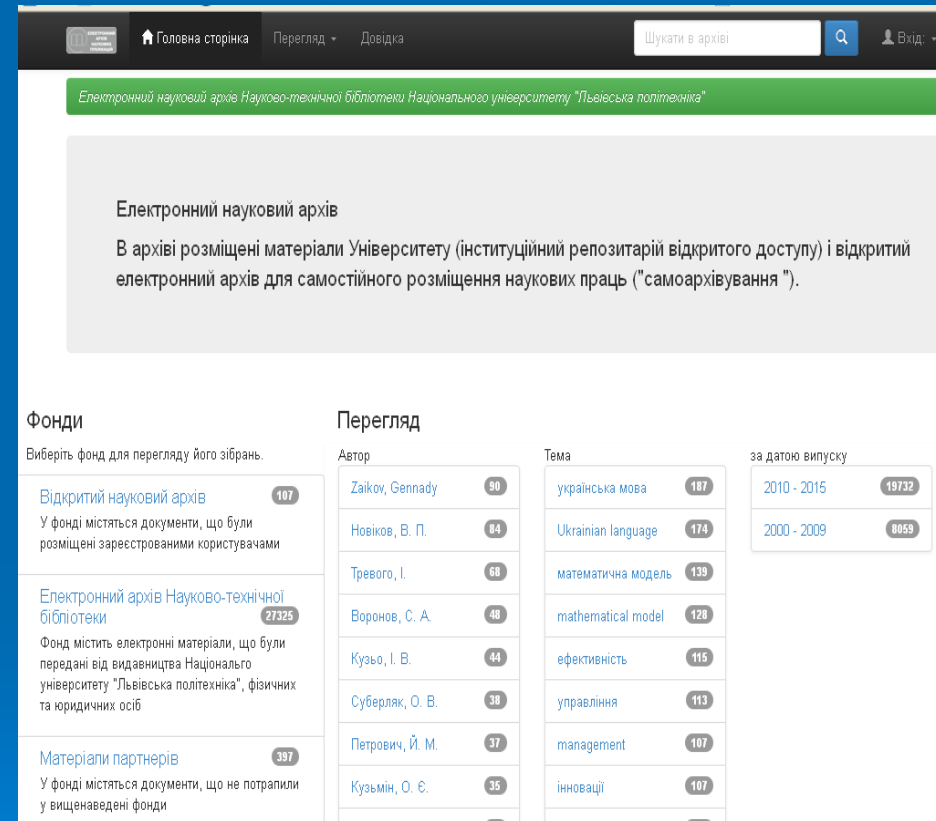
Головна сторінка Перегляд Довідка Шукати в архіві Вхід:

Електронний науковий архів Науково-технічної бібліотеки Національного університету "Львівська політехніка"

Електронний науковий архів

В архіві розміщені матеріали Університету (інституційний репозитарій відкритого доступу) і відкритий електронний архів для самостійного розміщення наукових праць ("самоархівування ").

Фонди

Виберіть фонд для перегляду його зібрань.

Відкритий науковий архів 107
У фонді містяться документи, що були розміщені зареєстрованими користувачами

Електронний архів Науково-технічної бібліотеки 27325
Фонд містить електронні матеріали, що були передані від видавництва Національного університету "Львівська політехніка", фізичних та юридичних осіб

Матеріали партнерів 397
У фонді містяться документи, що не потрапили у вищенаведені фонди

Перегляд

Автор

| | |
|---|---|
| Zaikov, Gennady | 90 |
| Новіков, В. П. | 84 |
| Тревого, І. | 68 |
| Воронов, С. А. | 48 |
| Кузьо, І. В. | 44 |
| Суберляк, О. В. | 38 |
| Петрович, Й. М. | 37 |
| Кузьмін, О. Є. | 35 |

Тема

| | |
|---|---|
| українська мова | 187 |
| Ukrainian language | 174 |
| математична модель | 139 |
| mathematical model | 128 |
| ефективність | 115 |
| управління | 113 |
| management | 107 |
| інновації | 107 |

за датою випуску

| | |
|---|---|
| 2010 - 2015 | 19732 |
| 2000 - 2009 | 8059 |